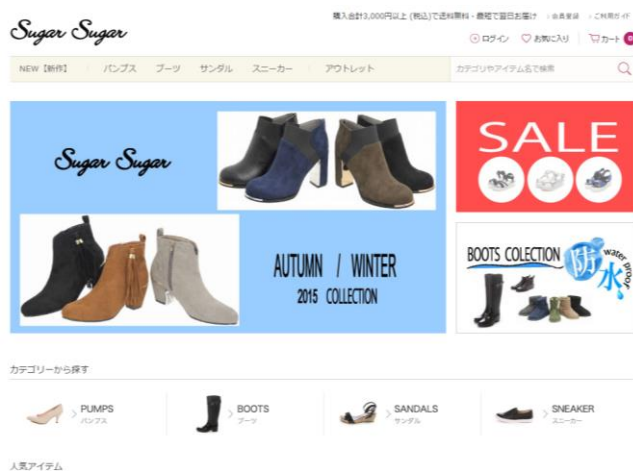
Sugar Sugar

購入合計3,000円以上（税込）で送料無料・最短で翌日お届け　|　会員登録　|　ご利用ガイ

ログイン　お気に入り　カート 0

NEW【新作】　パンプス　ブーツ　サンダル　スニーカー　アウトレット　カテゴリやアイテム名で検索

Sugar Sugar

AUTUMN / WINTER
2015 COLLECTION

SALE

BOOTS COLECTION 防水 water proof

カテゴリーから探す

PUMPS
パンプス

BOOTS
ブーツ

SANDALS
サンダル

SNEAKER
スニーカー

人気アイテム